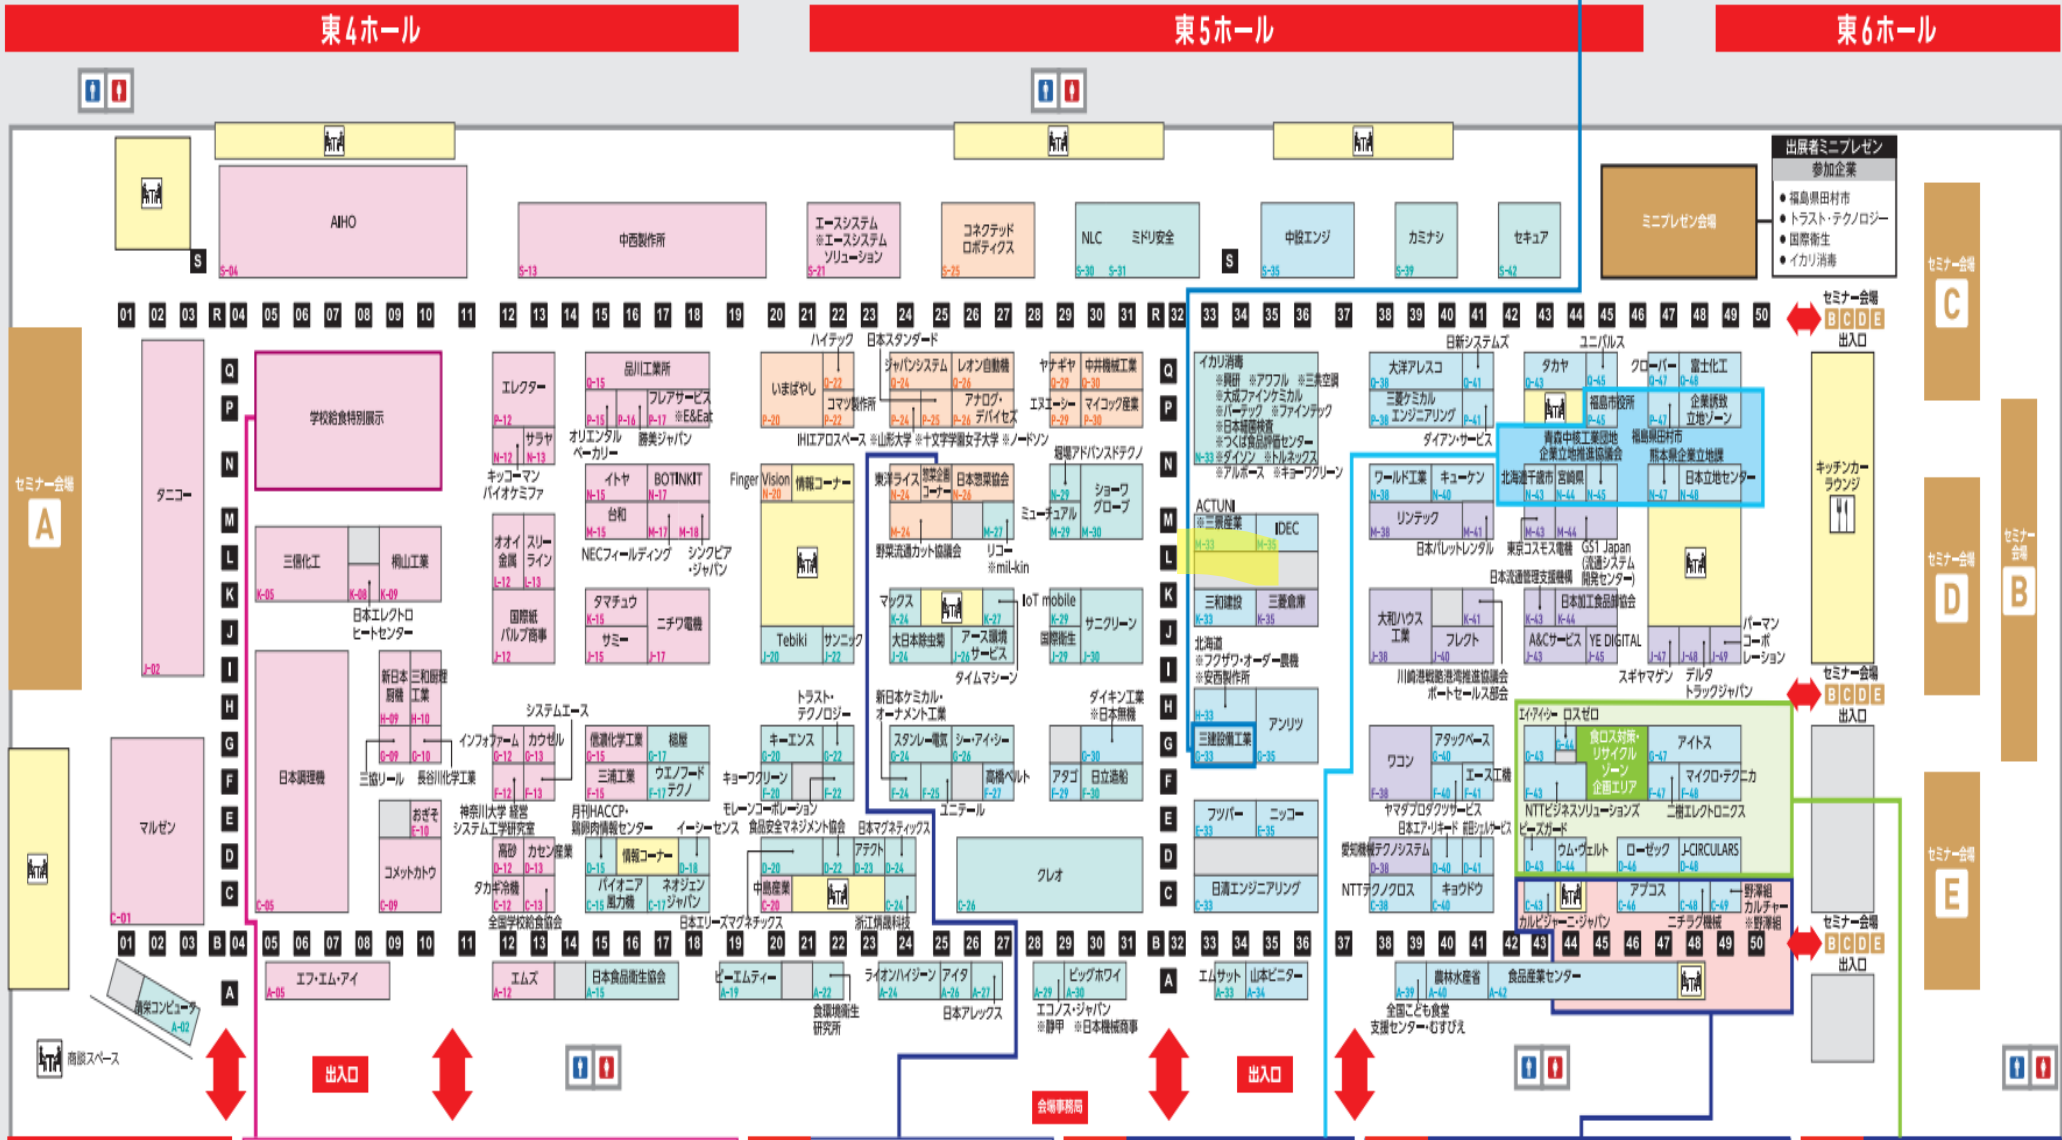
東4ホール

東5ホール

東6ホール

出展者ミニプレゼン参加企業
● 福島県田村市
● トラスト・テクノロジー
● 国際衛生
● イカリ消毒

ミニプレゼン会場

AIHO
S-04

中西製作所
S-13

エースシステム
※エースシステムソリューション
S-21

コネクテッドロボティクス
S-25

NLC ミドリ安全
S-30 S-31

中設エンジ
S-35

カミナシ
S-39

セキュア
S-42

S

S

01 02 03 R 04 05 06 07 08 09 10 11 12 13 14 15 16 17 18 19 20 21 22 23 24 25 26 27 28 29 30 31 R 32 33 34 35 36 37 38 39 40 41 42 43 44 45 46 47 48 49 50

セミナー会場 B C D E 出口

セミナー会場 C

セミナー会場 A

タニコー
J-02

学校給食特別展示

三信化工
K-05

桐山工業
K-08 K-09

日本エレクトロヒートセンター

エレクター
P-12

サラヤ
N-12 N-13

キッコーマンバイオケミファ

品川工業所
Q-15

フレアサービス
P-15 P-16 P-17 ※E&Eat

オリエンタルベーカリー

勝美ジャパン

イトヤ
N-15

BOTINKIT
N-17

台和
M-15 M-17 M-18

NECフィールディング

シンクピア・ジャパン

オオイ金属
L-12

スリーライン
L-13

国際紙パルプ商事
J-12

タマチュウ
K-15

サミー
J-15

ニチワ電機
J-17

いまばやし
P-20

ハイテック
Q-22

コマツ製作所
P-22

日本スタンダード

ジャパンシステム
Q-24

レオン自動機
Q-26

アナログ・デバイセズ
P-24 P-25 P-26

IHIエアロスペース ※山形大学 ※十文字学園女子大学 ※ノードソン

Finger Vision
N-20

情報コーナー

Tebiki
J-20

サンニック
J-22

東洋ライス
N-24

厨房設備コーナー

日本惣菜協会
N-26

M-24

M-27

野菜流通カット協議会

リコー ※mil-kin

マックス
K-24

K-27

大日本除虫菊
J-24

アース環境サービス
J-26

タイムマシーン

ヤナギヤ
Q-29

中井機械工業
Q-30

エヌエーシー
P-29

マイコック産業
P-30

堀場アドバンスドテクノ

N-29

ミューチュアル
M-29

ショーワグローブ
M-30

IoT mobile
K-29

国際衛生
J-29

サニクリーン
J-30

Q P N M L K J I H G F E D C B A

イカリ消毒
※興研 ※アワフル ※三菱空調
※大成ファインケミカル
※パーデック ※ファインテック
※日本細菌検査
※つくば食品評価センター
※ダイソン ※トルネックス
※アルボース ※キョーワクリーン
N-33

ACTUNI
※三機産業
M-33

IDEC
M-35

三和建設
K-33

三菱倉庫
K-35

北海道
※フクザワ・オーダー農機
※安西製作所

H-33

アンリツ

三建設備工業
G-33 G-35

大洋アレスコ
Q-38

Q-41

日新システムズ

三菱ケミカルエンジニアリング
P-38 P-41

ダイアン・サービス

タカヤ
Q-43 Q-45

ユニバルス

クローバー
Q-47

富士化工
Q-48

福島市役所
P-45

P-47

企業誘致立地ゾーン

青森中核工業団地企業立地推進協議会

福島県田村市

熊本県企業立地課

北海道千歳市
N-43

宮崎県
N-44 N-45

N-47

日本立地センター
N-48

ワールド工業
N-38

キューケン
N-40

リンテック
M-38 M-41

日本パレットレンタル

東京コスモス電機
M-43

GS1 Japan (流通システム開発センター)
M-44

日本流通管理支援機構

キッチンカーラウンジ

日本加工食品協会
K-43 K-44

A&Cサービス
J-43

YE DIGITAL
J-45

大和ハウス工業
J-38

K-41

フレクト
J-40

川崎港戦略港湾推進協議会 ポートセールス部会

スギヤマゲン

J-47 J-48 J-49

パーマンコーポレーション

デルタトラックジャパン

セミナー会場 B C D E 出口

セミナー会場 D

セミナー会場 B

マルゼン
C-01

日本調理機
C-05

新日本厨機
H-09

三和厨理工業
H-10

G-09 G-10

三協リール

長谷川化学工業

おぎそ
E-10

コメットカトウ
C-09

システムエース

インフォファーム
G-12

カウゼル
G-13

F-12 F-13

神奈川大学 経営システム工学研究室

高砂
D-12

カセン産業
D-13

タカギ冷機
C-12 C-13

全国学校給食協会

佐藤化学工業
G-15

極陽
G-17

三浦工業
F-15

ウエノフードテクノ
F-17

月刊HACCP・鶏卵肉情報センター

D-15

情報コーナー

D-18

バイオニア風力機
C-15

ネオジェンジャパン
C-17

日本エリーズマグネチックス

トラスト・テクノロジー

キーエンス
G-20

G-22

キョーワクリーン
F-20 F-22

モレーンコーポレーション

イーシーセンス

食品安全マネジメント協会

D-20 D-22

中島産業
C-20

C-24

新日本ケミカル・オーナメント工業

スタンレー電気
G-24

シー・アイ・シー
G-26

F-24 F-25

高橋ベルト
F-27

ユニテール

日本マグネティックス

アテクト
D-23 D-24

浙江博昇科技

クレオ
C-26

ダイキン工業
※日本無機

G-30

アタゴ
F-29

日立造船
F-30

フソバー
E-33

ニッコー
E-35

日清エンジニアリング
C-33

ワコン
F-38

アタックベース
G-40

エースエ機
F-40 F-41

ヤマダプロダクツサービス

日本エア・リキード

NTTビジネスソリューションズ

愛知機械テクノシステム
D-38 D-40 D-41

NTTテクノクロス
C-38

キョウドウ
C-40

エイ・アイ・シー
G-43

ロスゼロ
G-44

食ロス対策・リサイクルゾーン 企画エリア

アイトス
G-47

F-43

マイクロ・テクニカ
F-47 F-48

二幸エレクトロニクス

ウム・ヴェルト
D-43 D-44

ローゼック
D-46

J-CIRCULARS
D-48

C-43

カルビジャーニ・ジャパン

アプコス
C-46

ニチラク機械

C-48 C-49

野澤組 カルチャー ※野澤組

セミナー会場 B C D E 出口

セミナー会場 E

01 02 03 B 04 05 06 07 08 09 10 11 12 13 14 15 16 17 18 19 20 21 22 23 24 25 26 27 28 29 30 31 B 32 33 34 35 36 37 38 39 40 41 42 43 44 45 46 47 48 49 50

A

エフ・エム・アイ
A-05

東栄コンピュータ
A-02

商談スペース

エムズ
A-12

日本食品衛生協会
A-15

ピーエムティー
A-19

A-22

食環境衛生研究所

ライオンハイジーン
A-24

アイタ
A-26 A-27

日本アレックス

ビッグホワイト
A-29 A-30

エコノス・ジャパン
※静甲 ※日本機械商事

エムサット
A-33

山本ビニター
A-34

農林水産省
A-39 A-40

食品産業センター
A-42

全国こども食堂支援センター・むすびえ

出入口

出入口

会場事務局